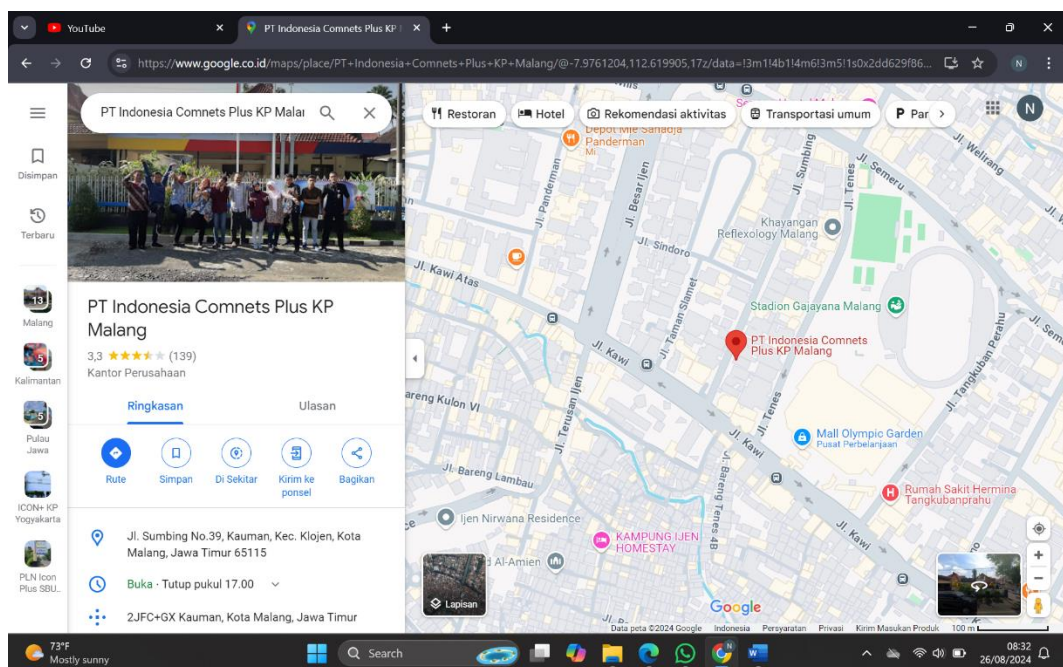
YouTube
PT Indonesia Comnets Plus KP
https://www.google.co.id/maps/place/PT+Indonesia+Comnets+Plus+KP+Malang/@-7.9761204,112.619905,17z/data=!3m1!4b1!4m6!3m5!1s0x2dd629f86...

PT Indonesia Comnets Plus KP Malai

Restoran
Hotel
Rekomendasi aktivitas
Transportasi umum
Par

Disimpan
Terbaru
13
Malang
5
Kalimantan
5
Pulau Jawa
ICON+ KP Yogyakarta
PLN Icon Plus SBU...

PT Indonesia Comnets Plus KP Malang
3,3 ★★★★★ (139)
Kantor Perusahaan

Ringkasan
Ulasan

Rute
Simpan
Di Sekitar
Kirim ke ponsel
Bagikan

Jl. Sumbing No.39, Kauman, Kec. Klojen, Kota Malang, Jawa Timur 65115

Buka · Tutup pukul 17.00

2JFC+GX Kauman, Kota Malang, Jawa Timur

Depot Mie Sanaoja Panderman
Jl. Panderman
Jl. Besar Ijen
Jl. Sumbing
Jl. Tenes
Jl. Semeru
Jl. Welirang
Khayangan Reflexology Malang
Jl. Sindoro
Jl. Kawi Atas
Stadion Gajayana Malang
Jl. Taman Slamet
PT Indonesia Comnets Plus KP Malang
Jl. Kawi
Jl. Tangkuban Perahu
areng Kulon VI
Jl. Terusan Ijen
Jl. Tenes
Mall Olympic Garden
Pusat Perbelanjaan
Jl. Kawi
Jl. Bareng Lambau
Jl. Bareng Tenes 4B
Rumah Sakit Hermina Tangkubanprahu
Ijen Nirwana Residence
KAMPUNG IJEN HOMESTAY
Al-Amien
Jl. Kawi
Lapisan
Google
Data peta ©2024 Google Indonesia Persyaratan Privasi Kirim Masukan Produk 100 m

73°F
Mostly sunny
Search
08:32
26/08/2024